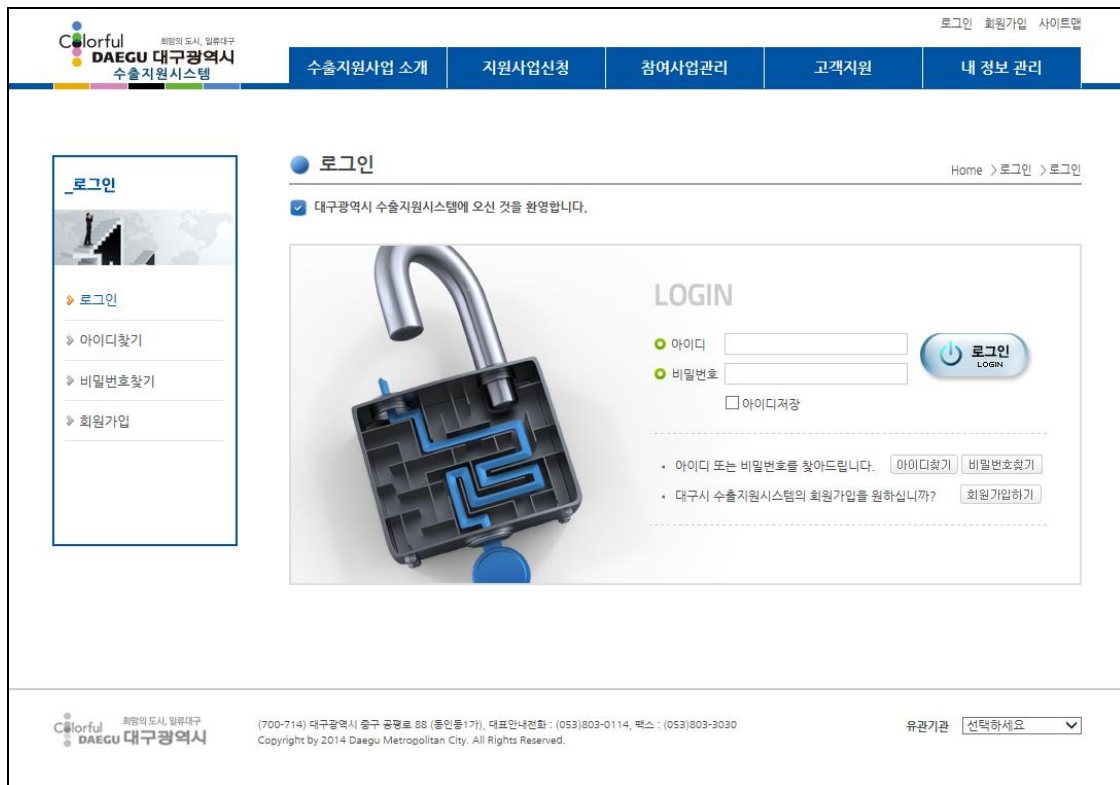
로그인 회원가입 사이트맵

Colorful 희망의 도시, 일류대구 DAEGU 대구광역시 수출지원시스템

수출지원사업 소개 | 지원사업신청 | 참여사업관리 | 고객지원 | 내 정보 관리

_로그인

로그인
아이디찾기
비밀번호찾기
회원가입

로그인

Home > 로그인 > 로그인

대구광역시 수출지원시스템에 오신 것을 환영합니다.

LOGIN

아이디

비밀번호

아이디저장

로그인 LOGIN

· 아이디 또는 비밀번호를 찾아드립니다. 아이디찾기 비밀번호찾기

· 대구시 수출지원시스템의 회원가입을 원하십니까? 회원가입하기

Colorful 희망의 도시, 일류대구 DAEGU 대구광역시

(700-714) 대구광역시 중구 공평로 88 (동인동1가), 대표안내전화 : (053)803-0114, 팩스 : (053)803-3030
Copyright by 2014 Daegu Metropolitan City. All Rights Reserved.

유관기관 선택하세요